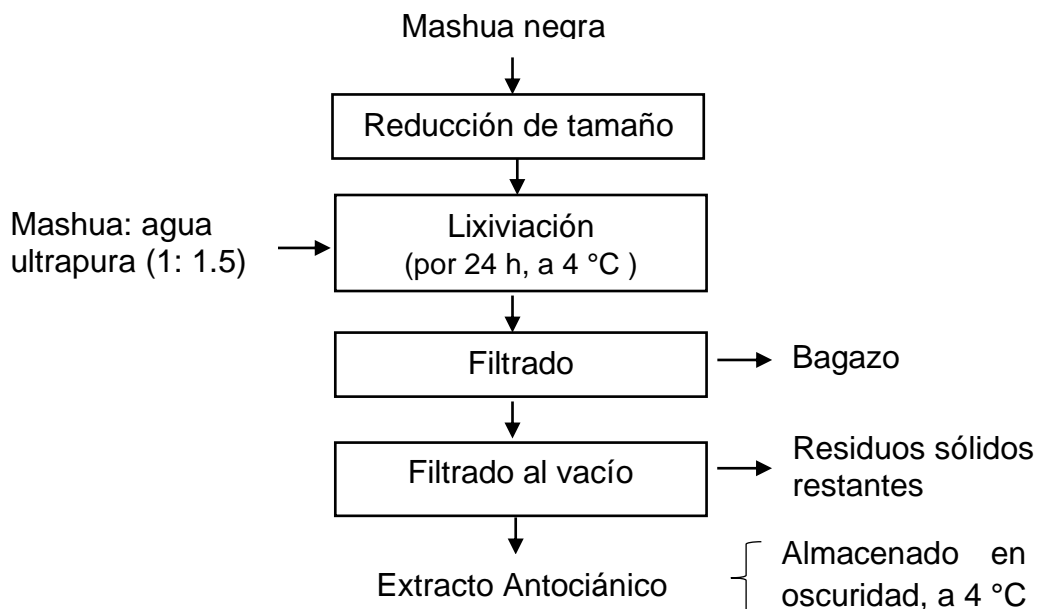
Mashua negra

Reducción de tamaño

Mashua: agua ultrapura (1: 1.5)

Lixiviación
(por 24 h, a 4 °C )

Filtrado

Bagazo

Filtrado al vacío

Residuos sólidos restantes

Extracto Antociánico

Almacenado en oscuridad, a 4 °C